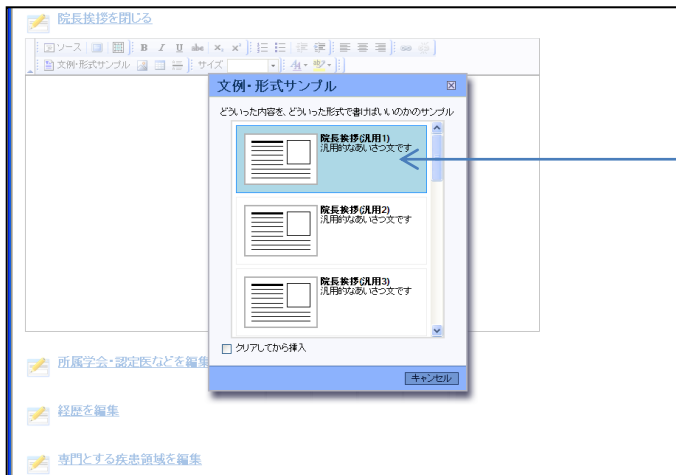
院長挨拶を閉じる

ソース B I U abc $x_2$ $x^2$
文例・形式サンプル サイズ

文例・形式サンプル

どういった内容を、どういった形式で書けばいいのかのサンプル

院長挨拶(汎用1)
汎用的なあいさつ文です

院長挨拶(汎用2)
汎用的なあいさつ文です

院長挨拶(汎用3)
汎用的なあいさつ文です

クリアしてから挿入

キャンセル

所属学会・認定医などを編集

経歴を編集

専門とする疾患領域を編集